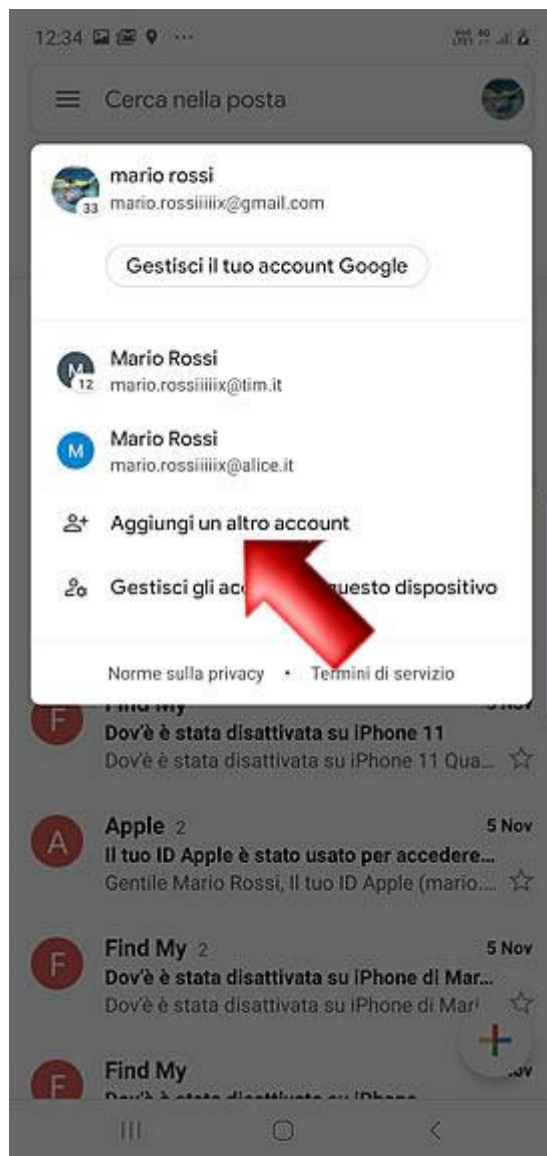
12:34

Cerca nella posta

mario rossi
33 mario.rossiiiiix@gmail.com

Gestisci il tuo account Google

M 12 Mario Rossi
mario.rossiiiiix@tim.it

M Mario Rossi
mario.rossiiiiix@alice.it

Aggiungi un altro account

Gestisci gli acc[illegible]uesto dispositivo

Norme sulla privacy • Termini di servizio

F Find My 5 Nov
Dov'è stata disattivata su iPhone 11
Dov'è stata disattivata su iPhone 11 Qua...

A Apple 2 5 Nov
Il tuo ID Apple è stato usato per accedere...
Gentile Mario Rossi, Il tuo ID Apple (mario...

F Find My 2 5 Nov
Dov'è stata disattivata su iPhone di Mar...
Dov'è stata disattivata su iPhone di Mari

F Find My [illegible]
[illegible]